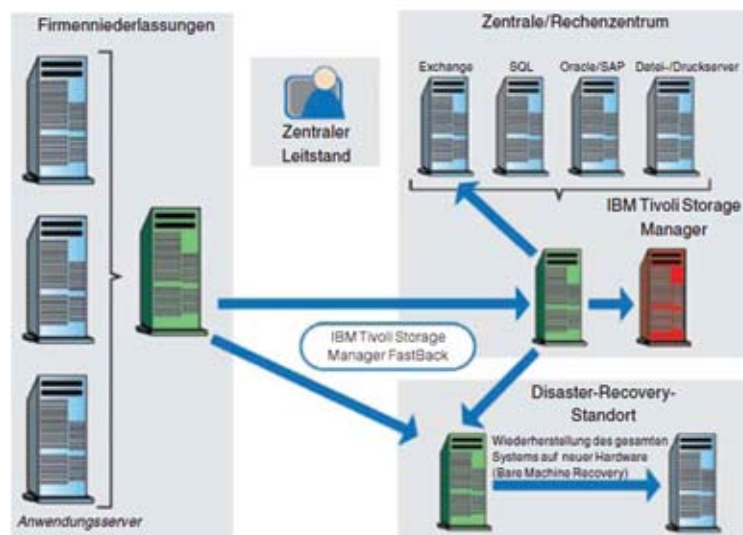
Firmenniederlassungen

Zentraler Leitstand

Zentrale/Rechenzentrum

Exchange

SQL

Oracle/SAP

Datei-/Druckserver

IBM Tivoli Storage Manager

IBM Tivoli Storage Manager FastBack

Disaster-Recovery-Standort

Wiederherstellung des gesamten Systems auf neuer Hardware (Bare Machine Recovery)

Anwendungsserver